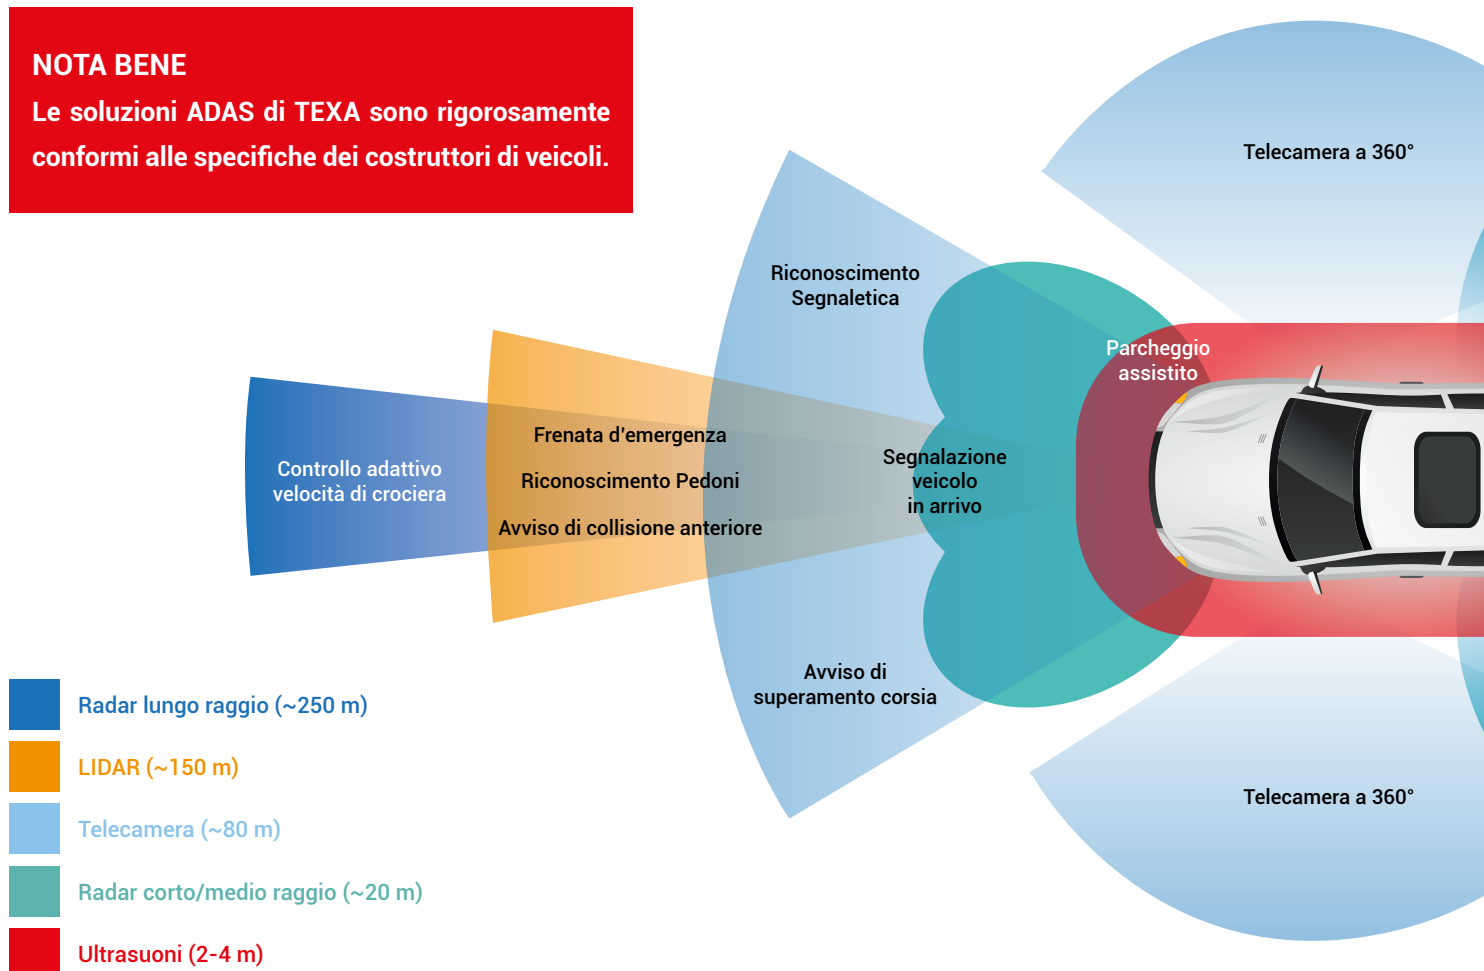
NOTA BENE
Le soluzioni ADAS di TEXA sono rigorosamente conformi alle specifiche dei costruttori di veicoli.

Telecamera a 360°

Riconoscimento Segnaletica

Parcheggio assistito

Controllo adattivo velocità di crociera

Frenata d'emergenza

Riconoscimento Pedoni

Avviso di collisione anteriore

Segnalazione veicolo in arrivo

Avviso di superamento corsia

Telecamera a 360°

Radar lungo raggio (~250 m)
LIDAR (~150 m)
Telecamera (~80 m)
Radar corto/medio raggio (~20 m)
Ultrasuoni (2-4 m)